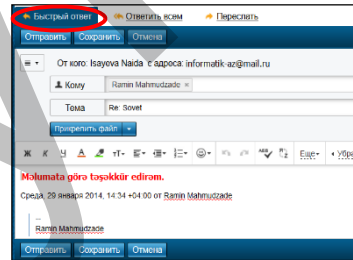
Быстрый ответ
Ответить всем
Переслать
Отправить
Сохранить
Отмена
От кого: Isayeva Naida с адреса: informatik-az@mail.ru
Кому
Ramin Mahmudzade ×
Тема
Re: Sovet
Прикрепить файл
Ж К Ч А
Еще
Убра

Məlumata görə təşəkkür edirəm.

Среда, 29 января 2014, 14:34 +04:00 от Ramin Mahmudzade

--
Ramin Mahmudzade

Отправить
Сохранить
Отмена